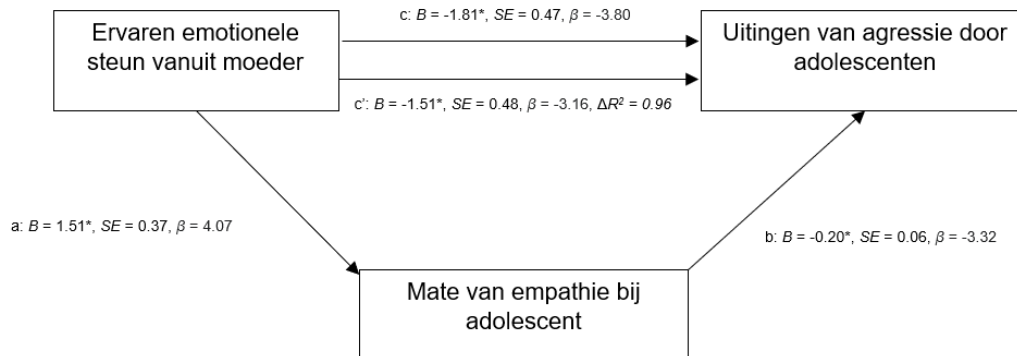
Ervaren emotionele steun vanuit moeder

c: $B$ = -1.81*, $SE$ = 0.47, $\beta$ = -3.80

Uitingen van agressie door adolescenten

c': $B$ = -1.51*, $SE$ = 0.48, $\beta$ = -3.16, $\Delta R^2$ = 0.96

a: $B$ = 1.51*, $SE$ = 0.37, $\beta$ = 4.07

b: $B$ = -0.20*, $SE$ = 0.06, $\beta$ = -3.32

Mate van empathie bij adolescent